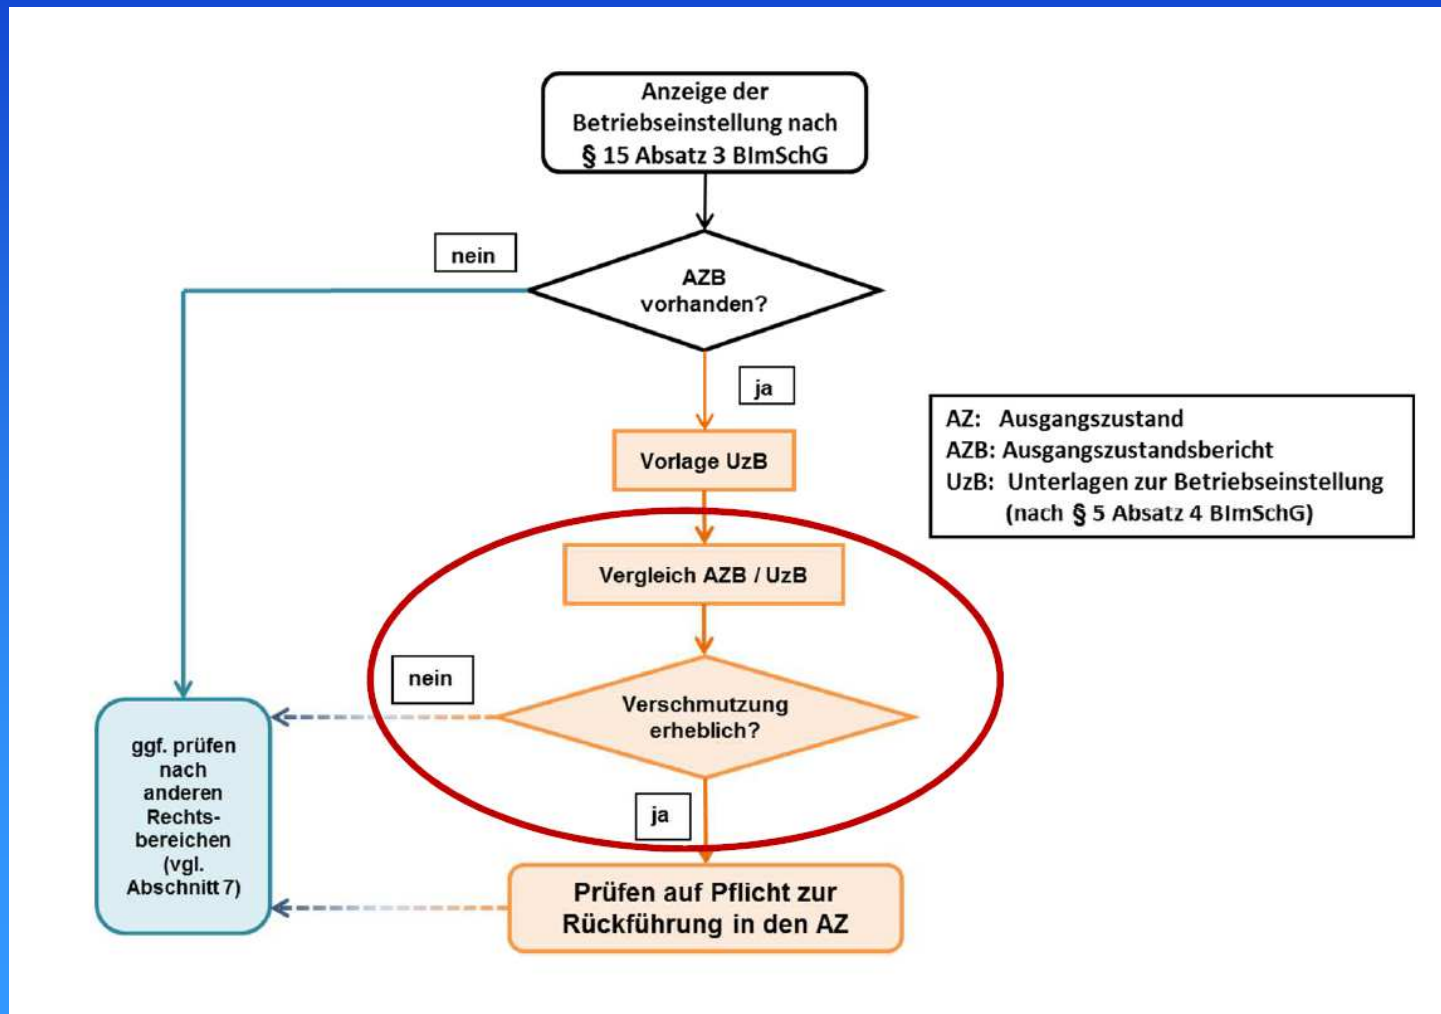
Anzeige der Betriebseinstellung nach § 15 Absatz 3 BImSchG

nein

AZB vorhanden?

ja

AZ: Ausgangszustand
AZB: Ausgangszustandsbericht
UzB: Unterlagen zur Betriebseinstellung (nach § 5 Absatz 4 BImSchG)

Vorlage UzB

Vergleich AZB / UzB

nein

Verschmutzung erheblich?

ggf. prüfen nach anderen Rechtsbereichen (vgl. Abschnitt 7)

ja

Prüfen auf Pflicht zur Rückführung in den AZ